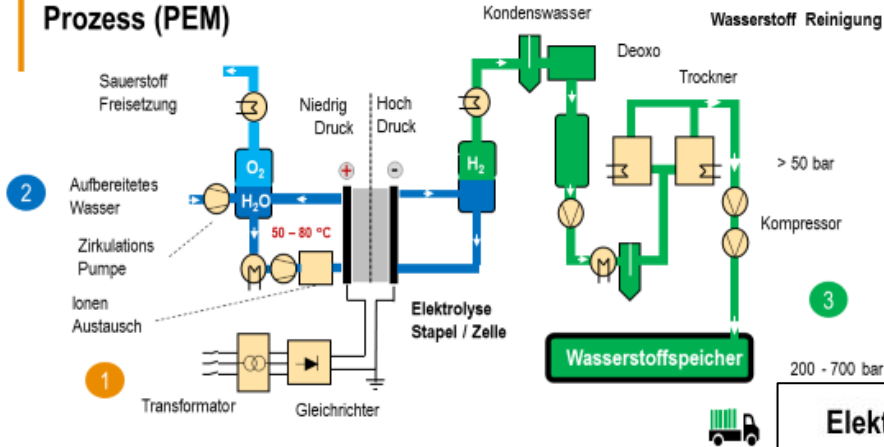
Prozess (PEM)

Kondenswasser

Wasserstoff Reinigung

Deoxo

Trockner

Sauerstoff Freisetzung

Niedrig Druck

Hoch Druck

$O_2$

$H_2$

> 50 bar

2

Aufbereitetes Wasser

$H_2O$

+

-

Kompressor

Zirkulations Pumpe

50 – 80 °C

Ionen Austausch

3

Elektrolyse Stapel / Zelle

Wasserstoffspeicher

1

200 - 700 bar

Transformator

Gleichrichter

Elekt